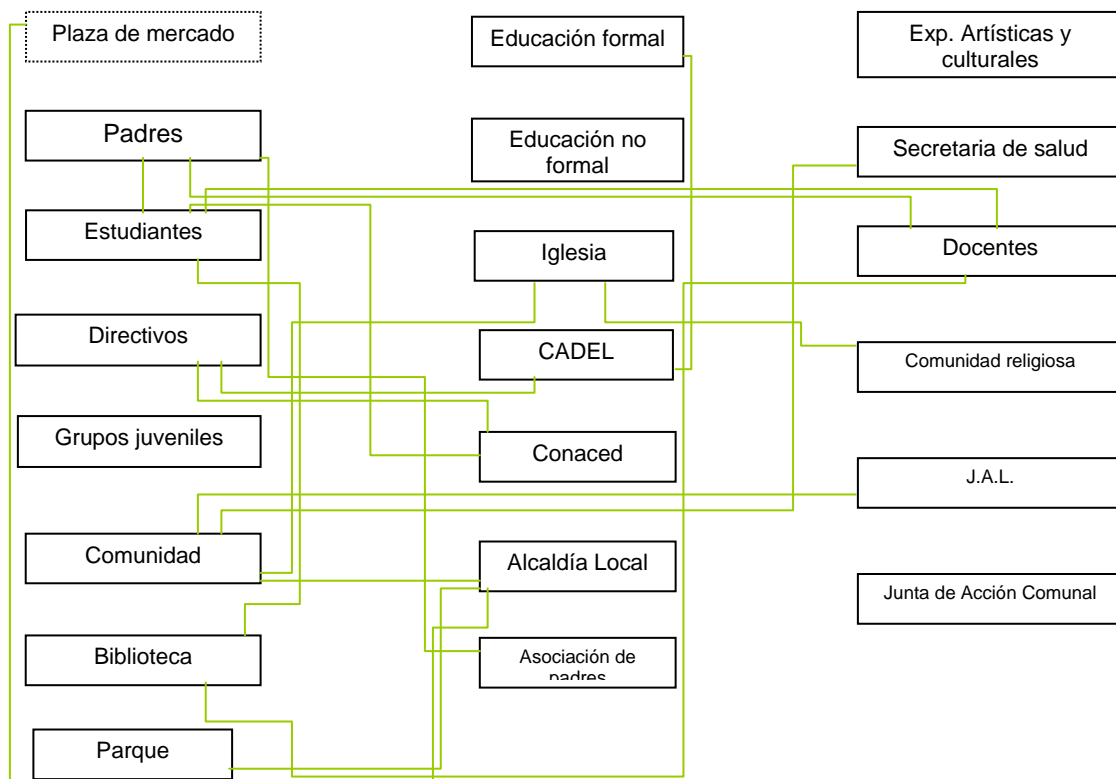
Plaza de mercado

Educación formal

Exp. Artísticas y culturales

Padres

Educación no formal

Secretaria de salud

Estudiantes

Iglesia

Docentes

Directivos

CADEL

Comunidad religiosa

Grupos juveniles

Conaced

J.A.L.

Comunidad

Alcaldía Local

Junta de Acción Comunal

Biblioteca

Asociación de padres

Parque